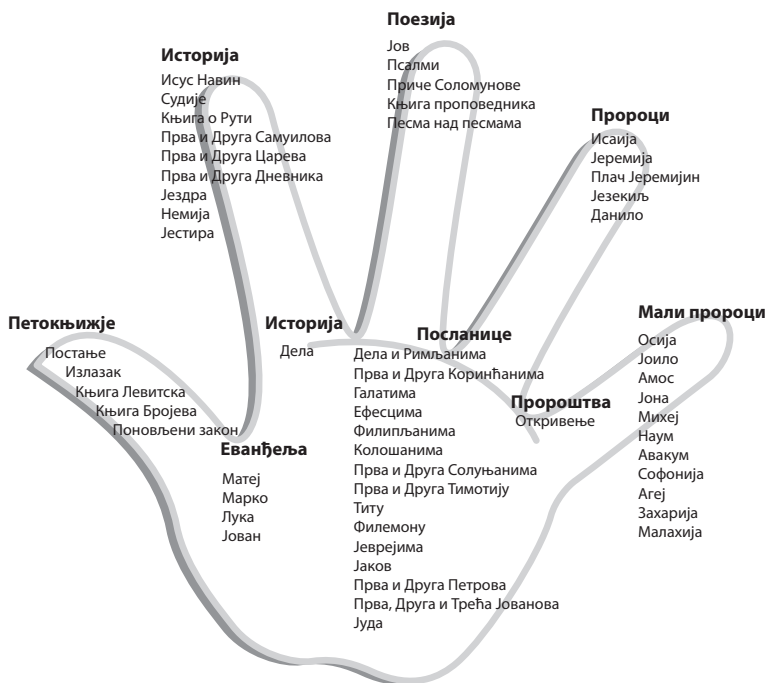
**Поезија**
Јов
Псалми
Приче Соломунове
Књига проповедника
Песма над песмама

**Историја**
Исус Навин
Судије
Књига о Рути
Прва и Друга Самуилова
Прва и Друга Царева
Прва и Друга Дневника
Јездра
Немија
Јестира

**Пророци**
Исаија
Јеремија
Плач Јеремијин
Језекиљ
Данило

**Петокњижје**
Постање
Излазак
Књига Левитска
Књига Бројева
Поновљени закон

**Историја**
Дела

**Посланице**
Дела и Римљанима
Прва и Друга Коринћанима
Галатима
Ефесцима
Филипљанима
Колошанима
Прва и Друга Солуњанима
Прва и Друга Тимотију
Титу
Филемону
Јеврејима
Јаков
Прва и Друга Петрова
Прва, Друга и Трећа Јованова
Јуда

**Мали пророци**
Осија
Јоило
Амос
Јона
Михеј
Наум
Авакум
Софонија
Агеј
Захарија
Малахија

**Пророштва**
Откривење

**Еванђеља**
Матеј
Марко
Лука
Јован